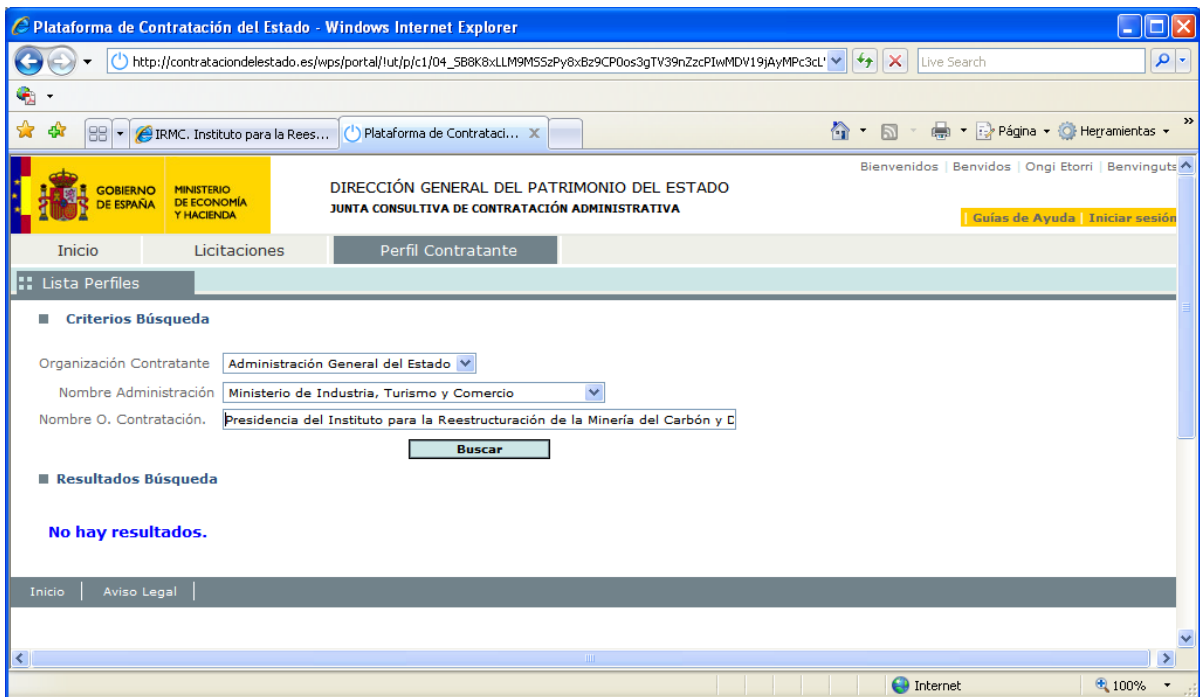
Plataforma de Contratación del Estado - Windows Internet Explorer

http://contrataciondelestado.es/wps/portal/!ut/p/c1/04_SB8K8xLLM9MSSzPy8xBz9CP0os3gTV39nZzcPIwMDV19jAyMPc3cL'

Live Search

IRMC. Instituto para la Rees...

Plataforma de Contrataci...

Página

Herramientas

GOBIERNO DE ESPAÑA

MINISTERIO DE ECONOMÍA Y HACIENDA

DIRECCIÓN GENERAL DEL PATRIMONIO DEL ESTADO

JUNTA CONSULTIVA DE CONTRATACIÓN ADMINISTRATIVA

Bienvenidos | Benvidos | Ongi Etorri | Benvinguts

Guías de Ayuda | Iniciar sesión

Inicio | Licitaciones | Perfil Contratante

Lista Perfiles

Criterios Búsqueda

Organización Contratante Administración General del Estado

Nombre Administración Ministerio de Industria, Turismo y Comercio

Nombre O. Contratación. Presidencia del Instituto para la Reestructuración de la Minería del Carbón y D

Buscar

Resultados Búsqueda

No hay resultados.

Inicio | Aviso Legal

Internet

100%